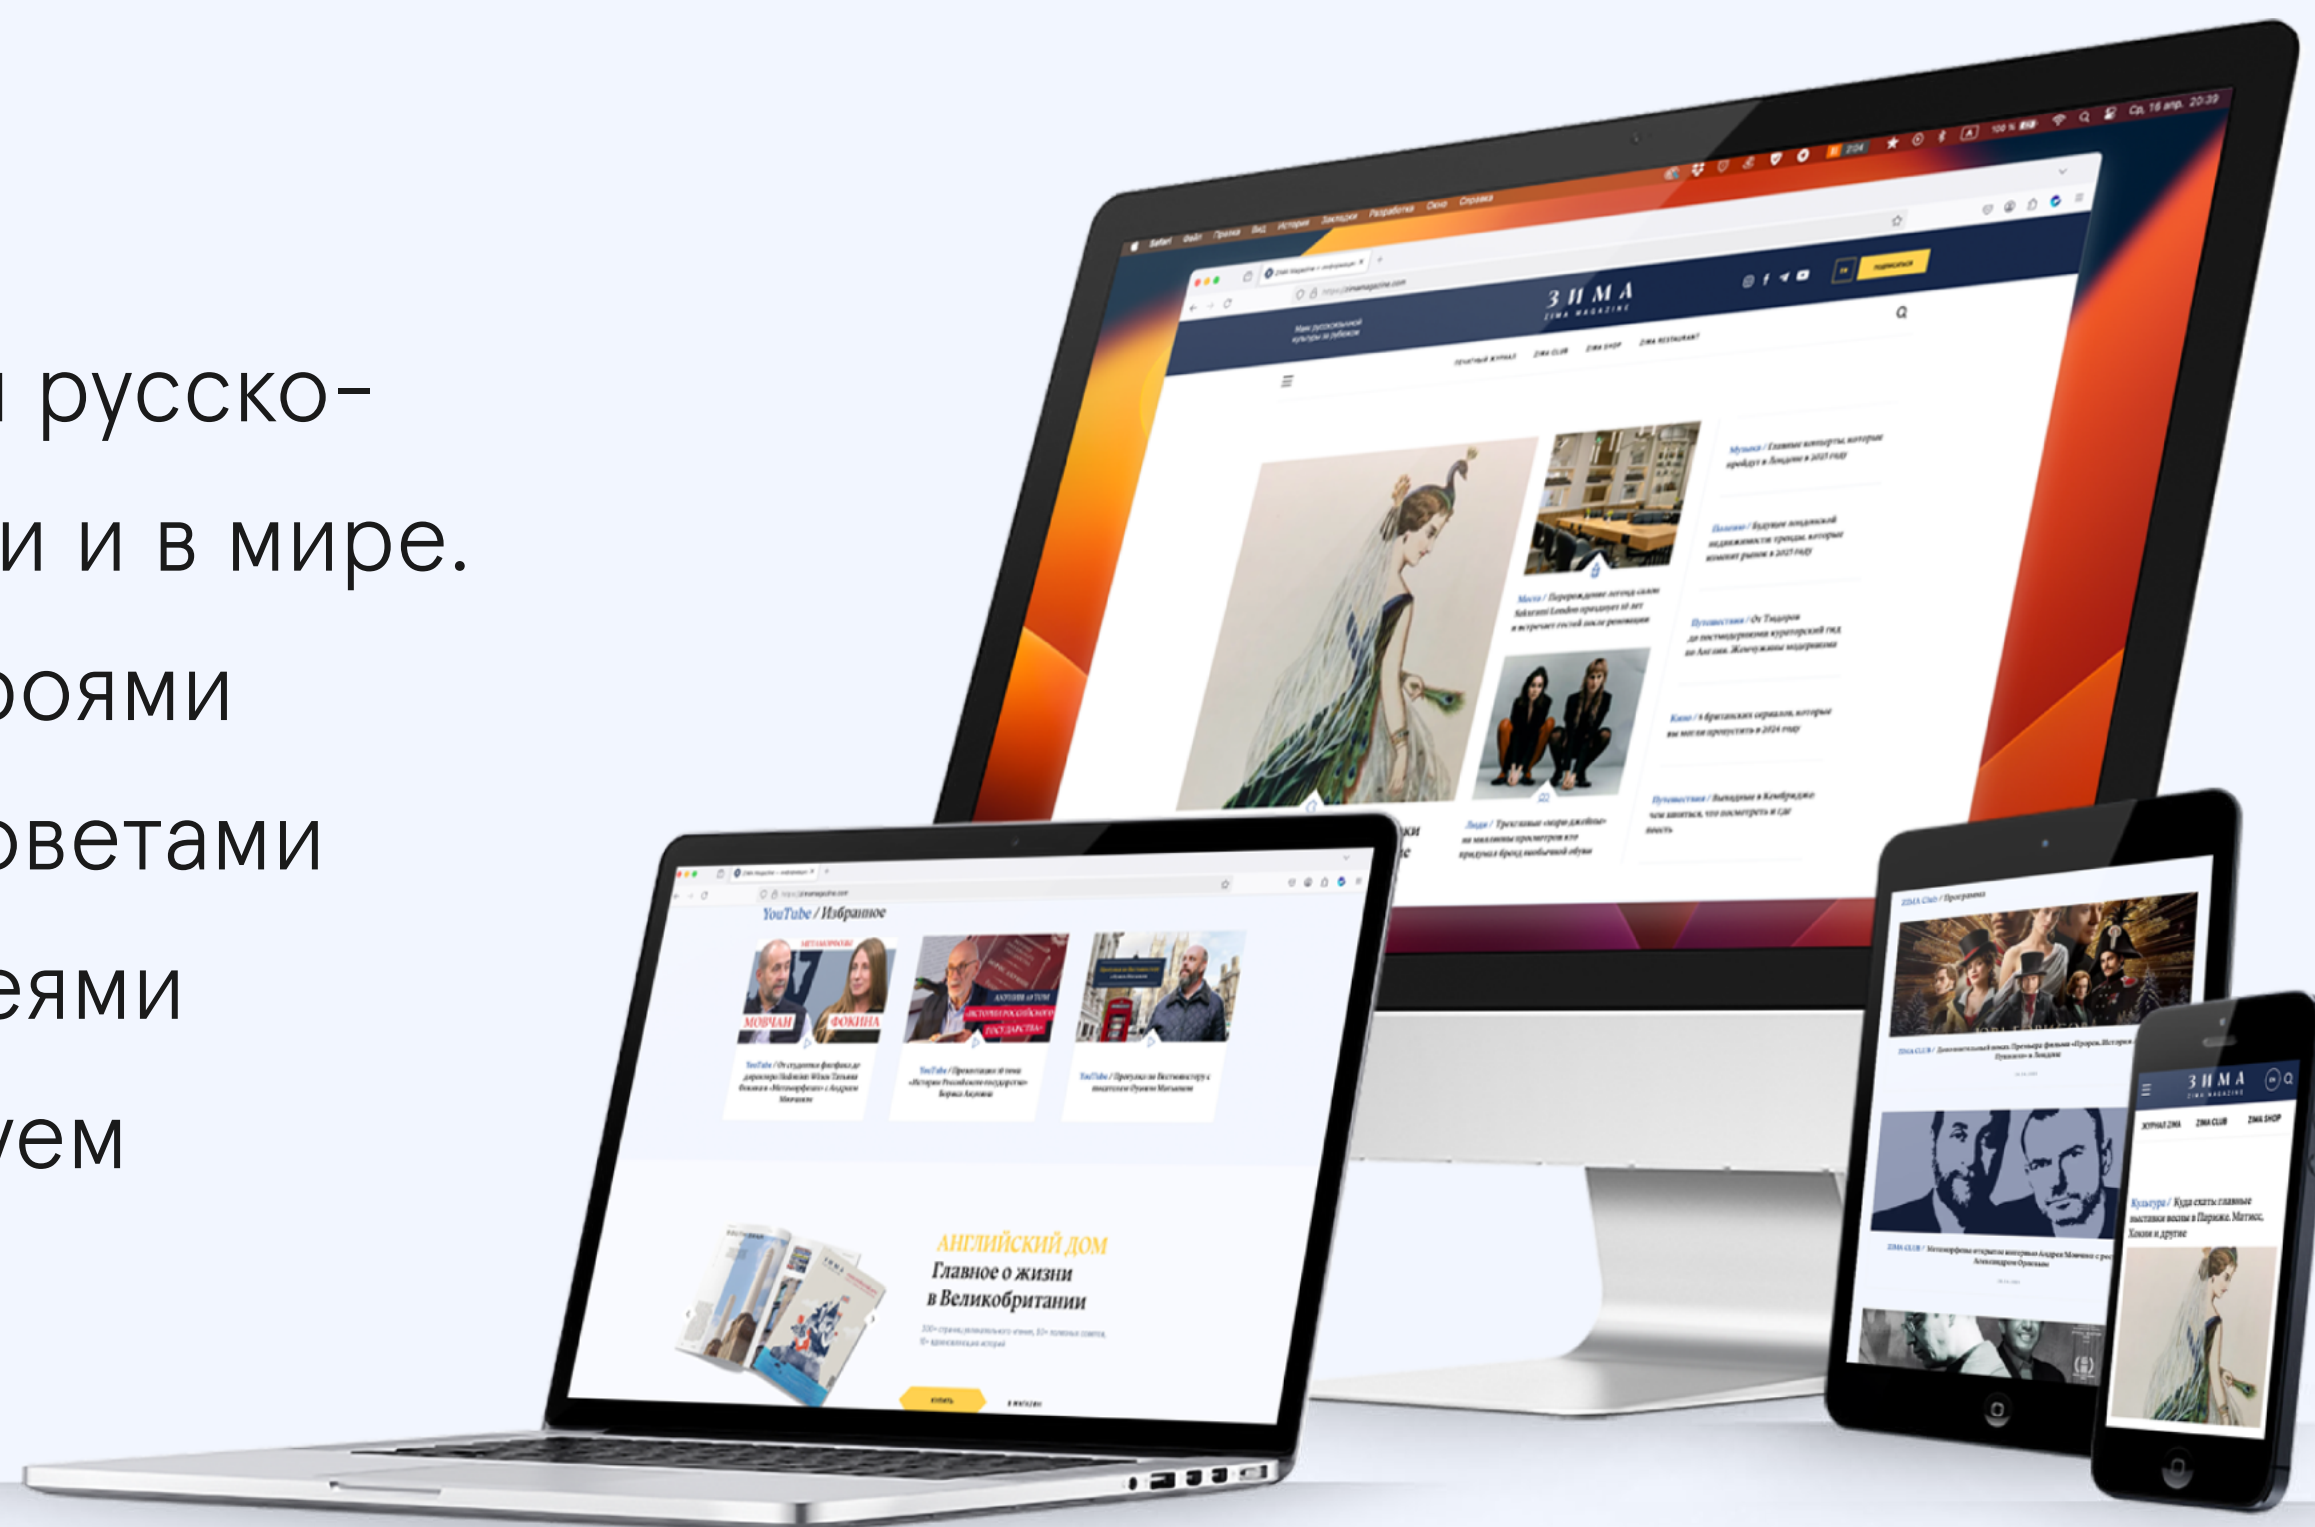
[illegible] русско-
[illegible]и и в мире.
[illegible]оями
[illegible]ветами
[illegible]еями
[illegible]уем

Safari Файл Правка Вид История Закладки Разработка Окно Справка

ЗИМА
ZIMA MAGAZINE

Мир русскоязычной культуры за рубежом

ПОДПИСАТЬСЯ

ПЕЧАТНЫЙ ЖУРНАЛ ZIMA CLUB ZIMA SHOP ZIMA RESTAURANT

Музыка / Главные концерты, которые пройдут в Лондоне в 2025 году

Полезно / Будущее лондонской недвижимости: тренды, которые изменят рынок в 2025 году

Места / Перерождение легенд: салон Sakurami London празднует 10 лет и встречает гостей после реновации

Путешествия / От Тиддеров до постмодернизма: кураторский гид по Англии. Жемчужины модернизма

Кино / 6 британских сериалов, которые вы могли пропустить в 2024 году

Путешествия / Выходные в Кембридже: чем заняться, что посмотреть и где поесть

Люди / Трехглавые «корги-джойны»: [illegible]

YouTube / Избранное

МОВЧАН ФОКИНА

YouTube / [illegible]

YouTube / Презентация «Истории Российского государства» Бориса Акунина

YouTube / Прогулка по Вестминстеру с писателем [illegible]

АНГЛИЙСКИЙ ДОМ
Главное о жизни в Великобритании

КУПИТЬ

ZIMA Club / Программа

ЗИМА
ZIMA MAGAZINE

ЖУРНАЛ ZIMA ZIMA CLUB ZIMA SHOP

Культура / Куда ехать: главные выставки весны в Париже. Матисс, Хокни и другие